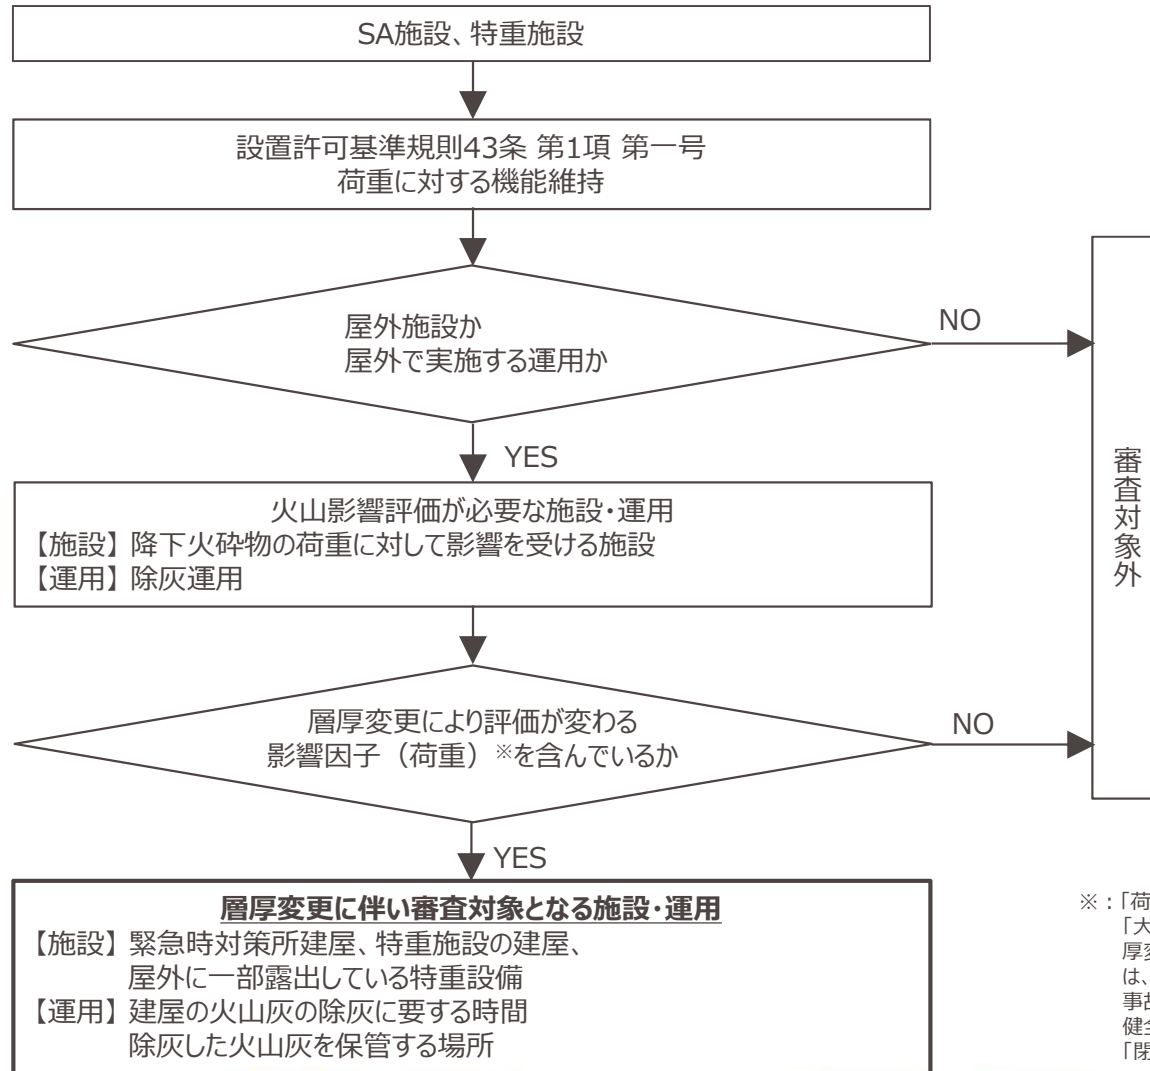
SA施設、特重施設

設置許可基準規則43条 第1項 第一号
荷重に対する機能維持

屋外施設か
屋外で実施する運用か

NO

YES

火山影響評価が必要な施設・運用
【施設】降下火砕物の荷重に対して影響を受ける施設
【運用】除灰運用

層厚変更により評価が変わる
影響因子（荷重）※を含んでいるか

NO

YES

審査対象外

層厚変更に伴い審査対象となる施設・運用
【施設】緊急時対策所建屋、特重施設の建屋、
屋外に一部露出している特重設備
【運用】建屋の火山灰の除灰に要する時間
除灰した火山灰を保管する場所

※：「荷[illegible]
「大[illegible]
厚変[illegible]
は、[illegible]
事故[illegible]
健全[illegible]
「閉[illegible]